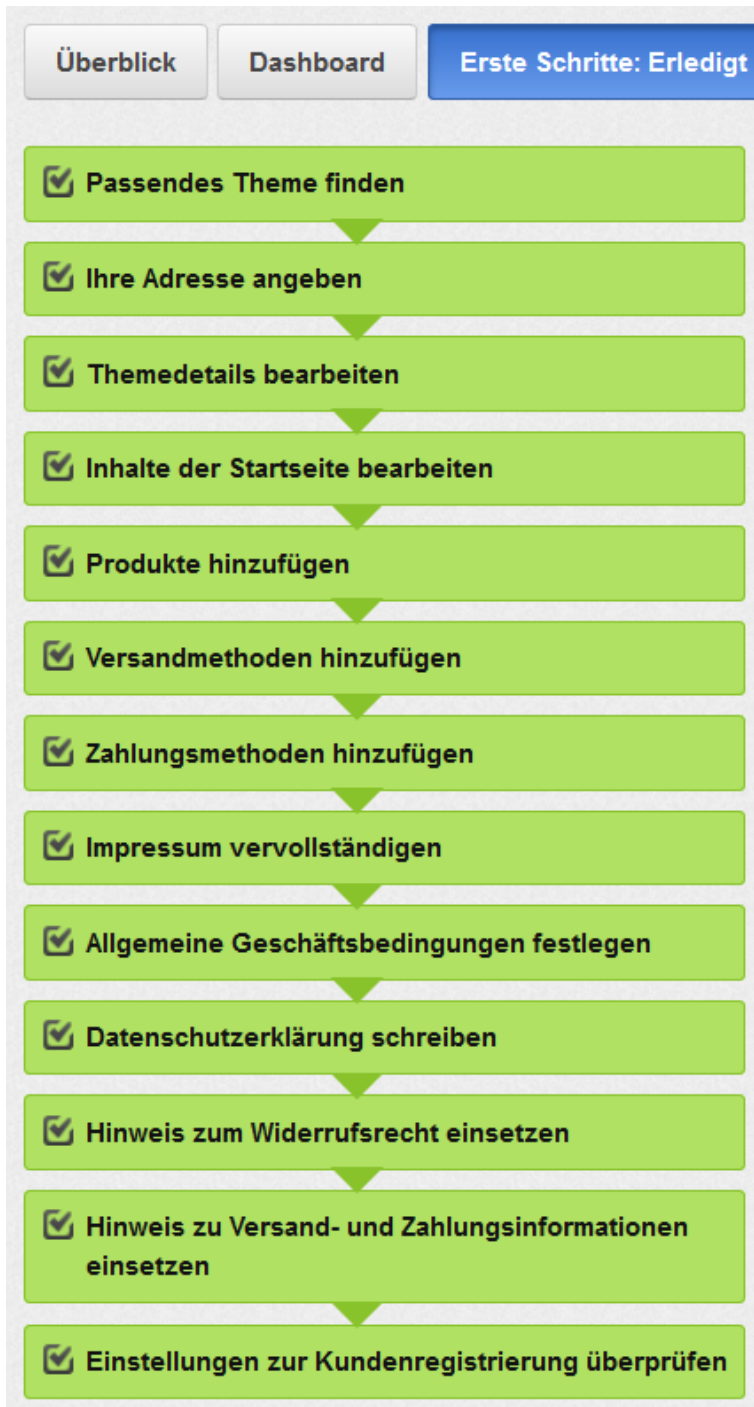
Überblick
Dashboard
Erste Schritte: Erledigt

Passendes Theme finden

Ihre Adresse angeben

Themedetails bearbeiten

Inhalte der Startseite bearbeiten

Produkte hinzufügen

Versandmethoden hinzufügen

Zahlungsmethoden hinzufügen

Impressum vervollständigen

Allgemeine Geschäftsbedingungen festlegen

Datenschutzerklärung schreiben

Hinweis zum Widerrufsrecht einsetzen

Hinweis zu Versand- und Zahlungsinformationen einsetzen

Einstellungen zur Kundenregistrierung überprüfen